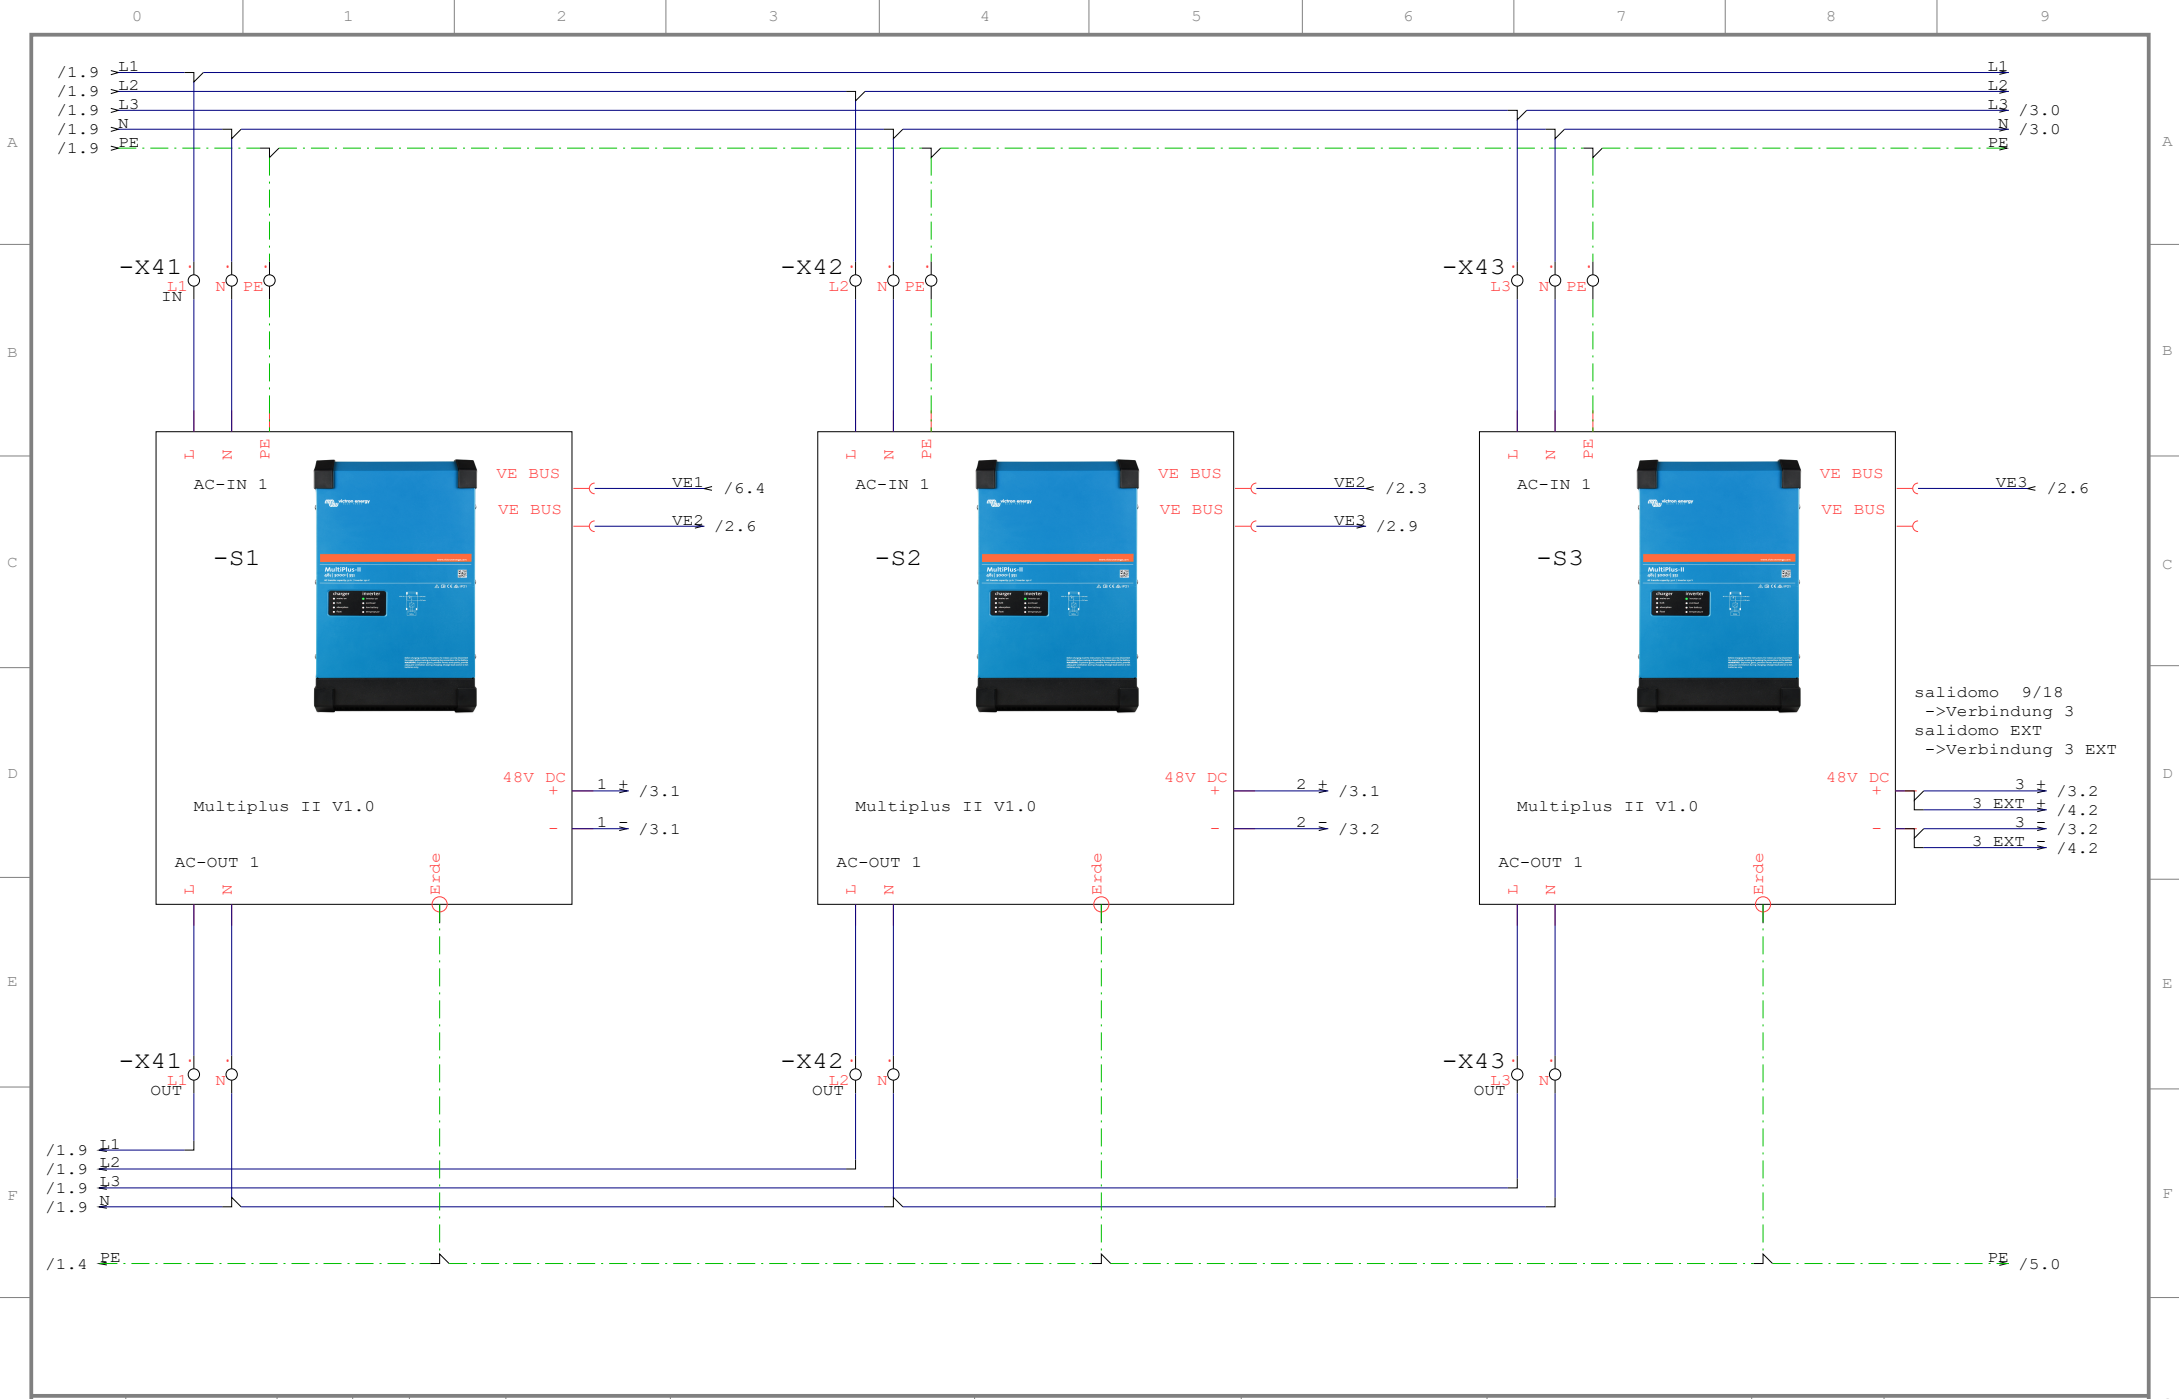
0 1 2 3 4 5 6 7 8 9

A B C D E F

/1.9 L1
/1.9 L2
/1.9 L3
/1.9 N
/1.9 PE

L1
L2
L3 /3.0
N /3.0
PE

-X41 L1 IN N PE
-X42 L2 N PE
-X43 L3 N PE

L N PE
AC-IN 1
-S1
VE BUS
VE BUS
VE1 /6.4
VE2 /2.6
48V DC
+
-
1 + /3.1
1 - /3.1
Multiplus II V1.0
AC-OUT 1
L N
Erde

L N PE
AC-IN 1
-S2
VE BUS
VE BUS
VE2 /2.3
VE3 /2.9
48V DC
+
-
2 + /3.1
2 - /3.2
Multiplus II V1.0
AC-OUT 1
L N
Erde

L N PE
AC-IN 1
-S3
VE BUS
VE BUS
VE3 /2.6
salidomo 9/18
->Verbindung 3
salidomo EXT
->Verbindung 3 EXT
48V DC
+
-
3 + /3.2
3 EXT + /4.2
3 - /3.2
3 EXT - /4.2
Multiplus II V1.0
AC-OUT 1
L N
Erde

-X41 L1 OUT N
-X42 L2 OUT N
-X43 L3 OUT N

/1.9 L1
/1.9 L2
/1.9 L3
/1.9 N
/1.4 PE
PE /5.0